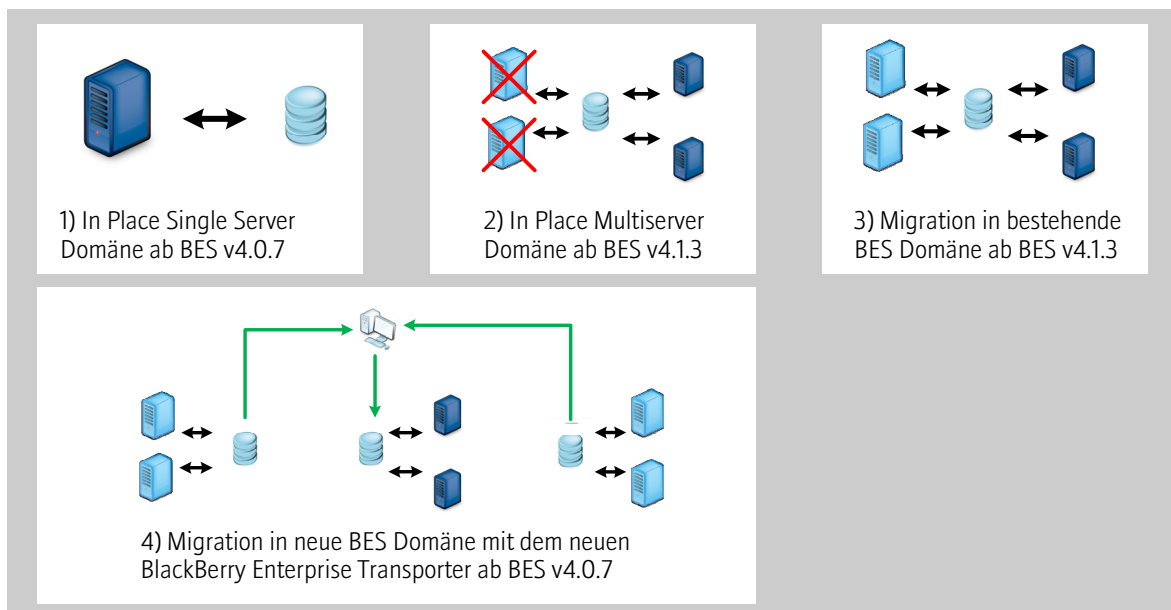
1) In Place Single Server Domäne ab BES v4.0.7

2) In Place Multiserver Domäne ab BES v4.1.3

3) Migration in bestehende BES Domäne ab BES v4.1.3

4) Migration in neue BES Domäne mit dem neuen BlackBerry Enterprise Transporter ab BES v4.0.7